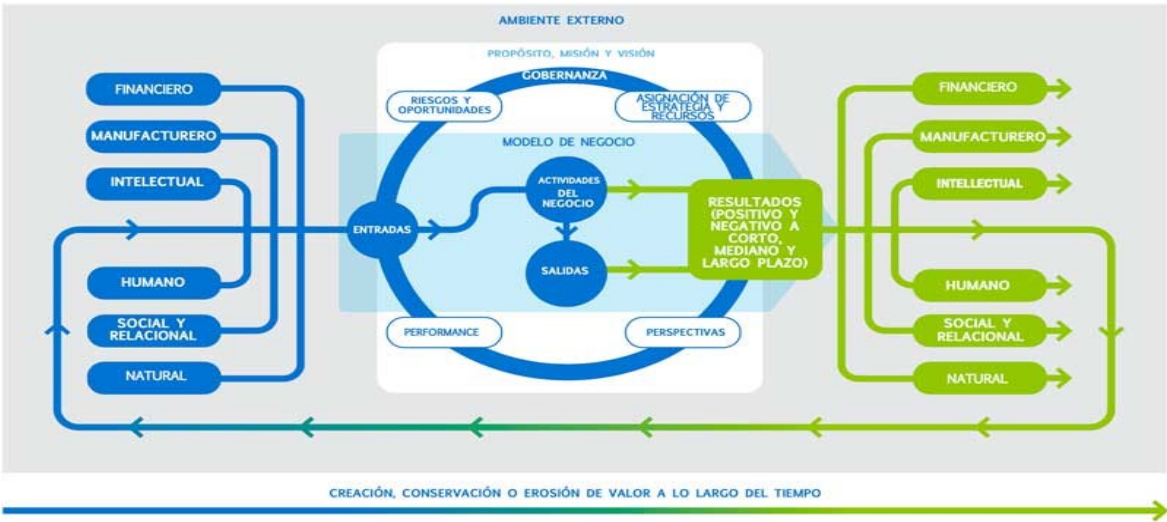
AMBIENTE EXTERNO

PROPÓSITO, MISIÓN Y VISIÓN

GOBERNANZA

RIESGOS Y OPORTUNIDADES

ASIGNACIÓN DE ESTRATEGIA Y RECURSOS

MODELO DE NEGOCIO

FINANCIERO

MANUFACTURERO

INTELECTUAL

HUMANO

SOCIAL Y RELACIONAL

NATURAL

ENTRADAS

ACTIVIDADES DEL NEGOCIO

SALIDAS

RESULTADOS (POSITIVO Y NEGATIVO A CORTO, MEDIANO Y LARGO PLAZO)

PERFORMANCE

PERSPECTIVAS

FINANCIERO

MANUFACTURERO

INTELECTUAL

HUMANO

SOCIAL Y RELACIONAL

NATURAL

CREACIÓN, CONSERVACIÓN O EROSIÓN DE VALOR A LO LARGO DEL TIEMPO